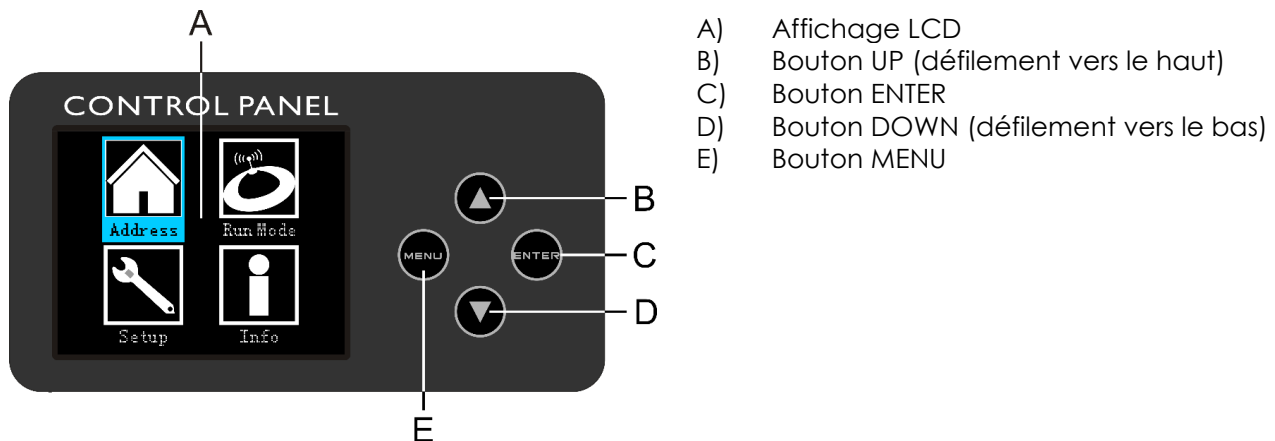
A

CONTROL PANEL

Address

Run Mode

Setup

Info

MENU

ENTER

B

C

D

E

A) Affichage LCD
B) Bouton UP (défilement vers le haut)
C) Bouton ENTER
D) Bouton DOWN (défilement vers le bas)
E) Bouton MENU